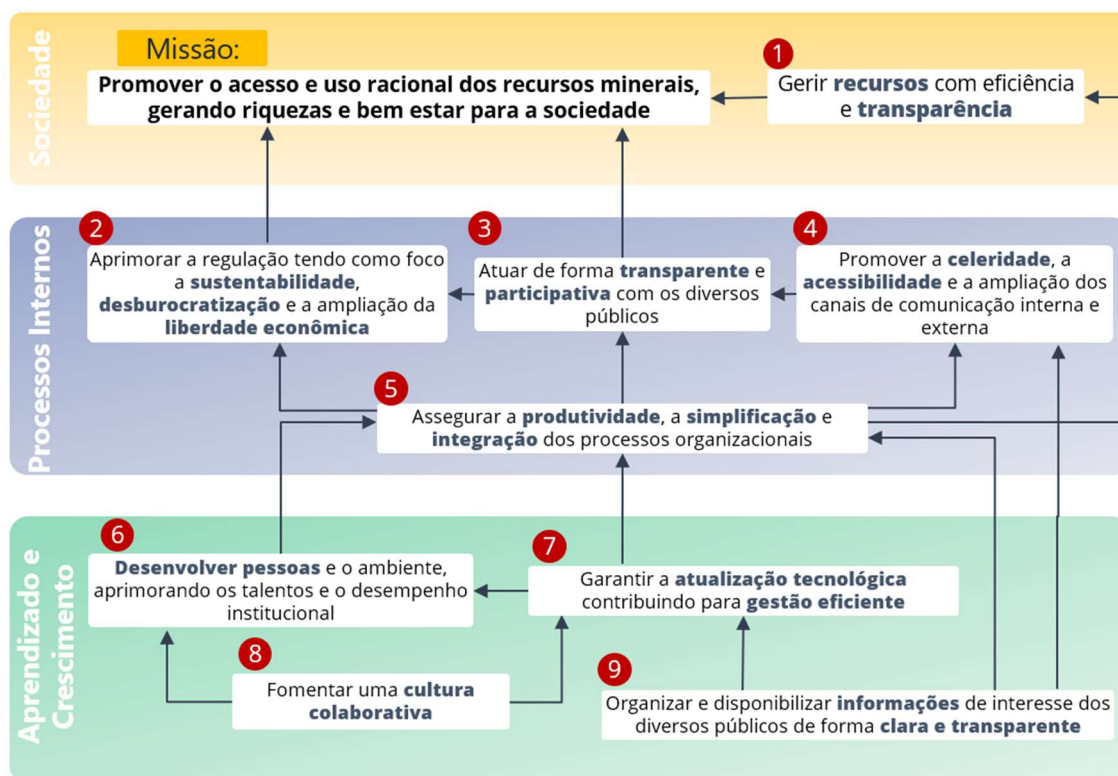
Sociedade

Missão:

Promover o acesso e uso racional dos recursos minerais, gerando riquezas e bem estar para a sociedade

1

Gerir recursos com eficiência e transparência

Processos Internos

2

Aprimorar a regulação tendo como foco a sustentabilidade, desburocratização e a ampliação da liberdade econômica

3

Atuar de forma transparente e participativa com os diversos públicos

4

Promover a celeridade, a acessibilidade e a ampliação dos canais de comunicação interna e externa

5

Assegurar a produtividade, a simplificação e integração dos processos organizacionais

Aprendizado e Crescimento

6

Desenvolver pessoas e o ambiente, aprimorando os talentos e o desempenho institucional

7

Garantir a atualização tecnológica contribuindo para gestão eficiente

8

Fomentar uma cultura colaborativa

9

Organizar e disponibilizar informações de interesse dos diversos públicos de forma clara e transparente